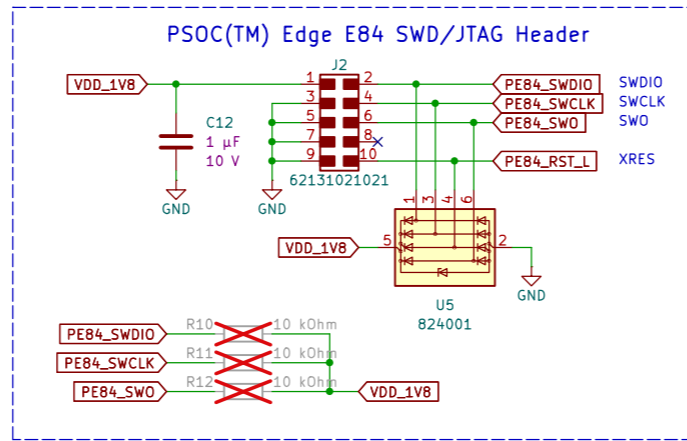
PSOC(TM) Edge E84 SWD/JTAG Header

J2
VDD_1V8
1 2
3 4
5 6
7 8
9 10
PE84_SWDIO SWDIO
PE84_SWCLK SWCLK
PE84_SWO SWO
PE84_RST_L XRES
C12
1 µF
10 V
GND
GND
62131021021
1 3 4 6
VDD_1V8 5
2
GND
U5
824001
PE84_SWDIO R10 10 kOhm
PE84_SWCLK R11 10 kOhm
PE84_SWO R12 10 kOhm
VDD_1V8